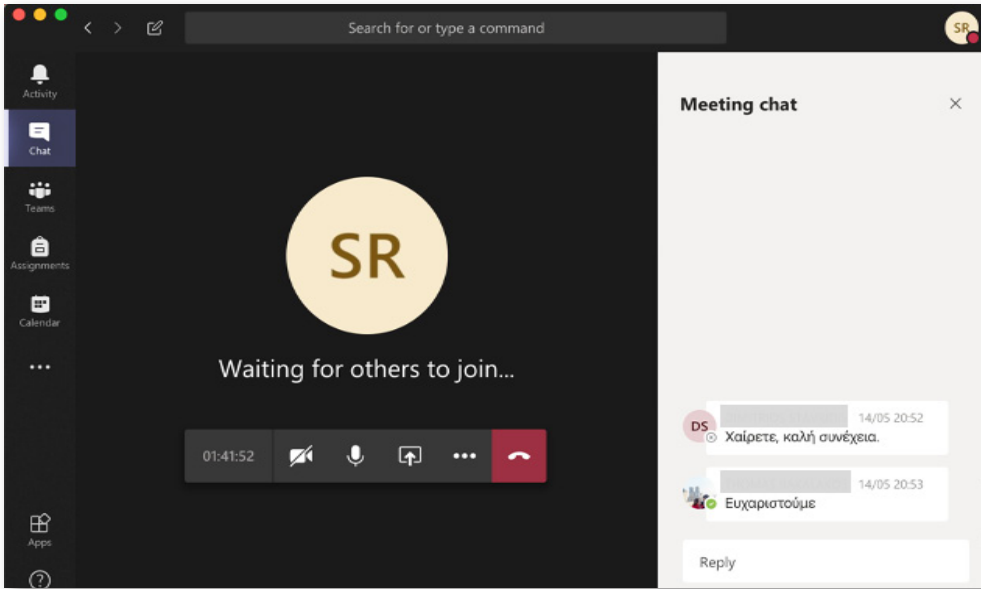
Search for or type a command

SR

Activity

Chat

Teams

Assignments

Calendar

...

Apps

?

SR

Waiting for others to join...

01:41:52

Meeting chat

DS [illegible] 14/05 20:52
Χαίρετε, καλή συνέχεια.

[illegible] 14/05 20:53
Ευχαριστούμε

Reply